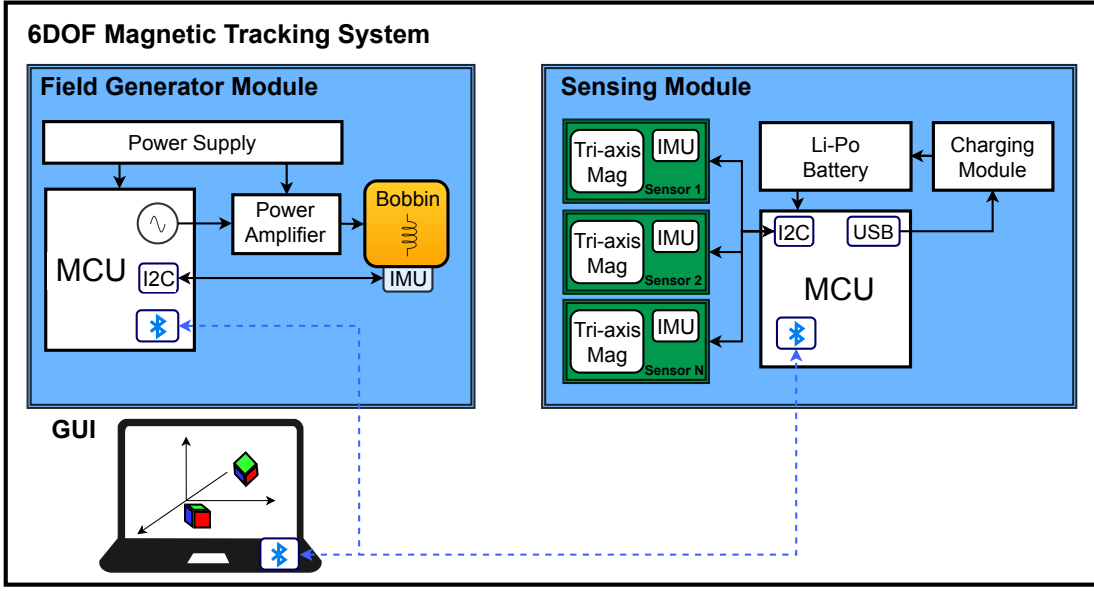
6DOF Magnetic Tracking System

Field Generator Module

Power Supply

MCU

Power Amplifier

Bobbin

I2C

IMU

Sensing Module

Tri-axis Mag

IMU

Sensor 1

Tri-axis Mag

IMU

Sensor 2

Tri-axis Mag

IMU

Sensor N

Li-Po Battery

Charging Module

I2C

USB

MCU

GUI